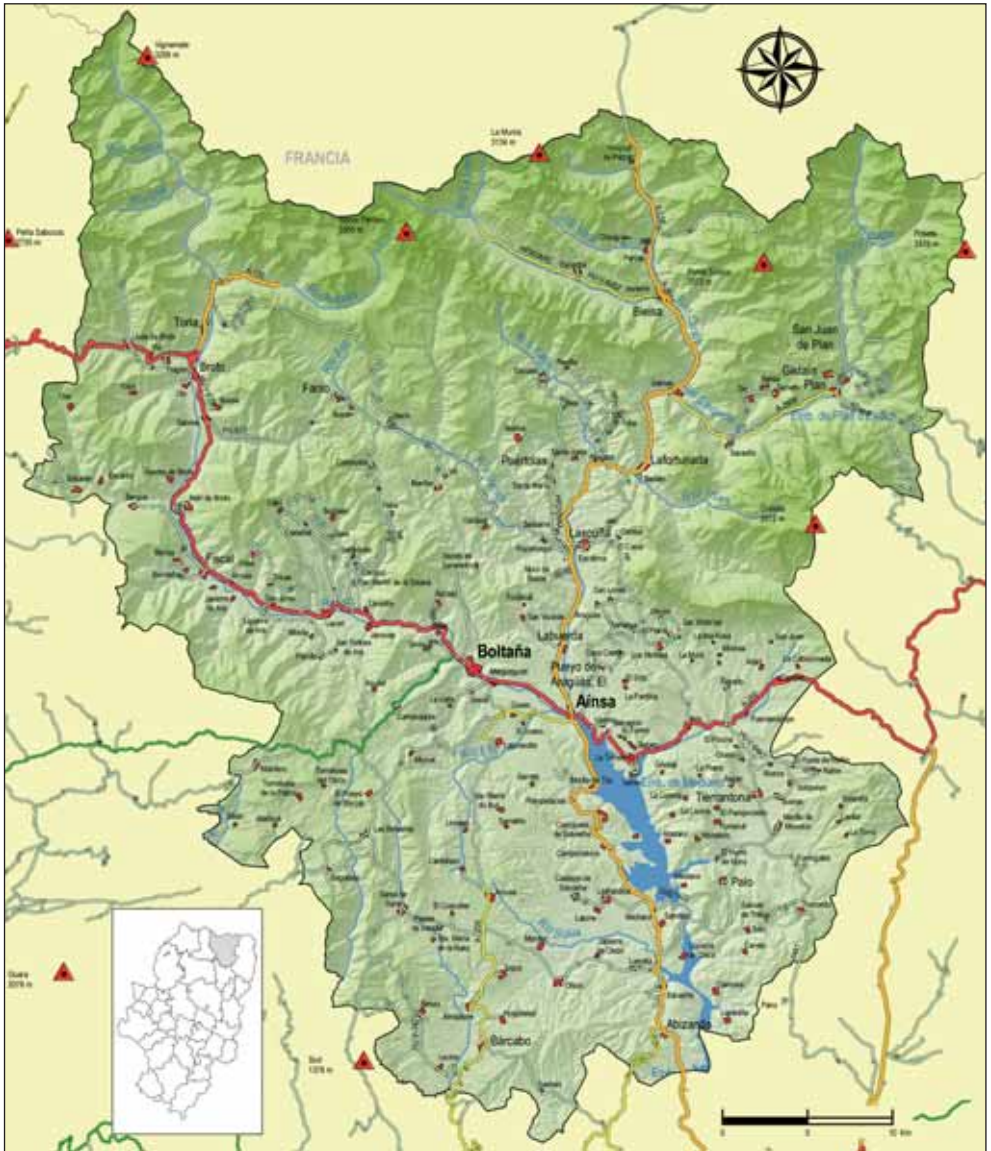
FRANCIA

La Munia
3134 m

Torla

Broto

Fanlo

Bielsa

San Juan de Plan

Gistaín

Plan

Puértolas

Laforunada

Fiscal

Boltaña

Labuerda

Pueyo de Araguás, El

Aínsa

Tierrantona

El Palo

Abizanda

Bárcabo

Guara
2077 m

0 5 10 km